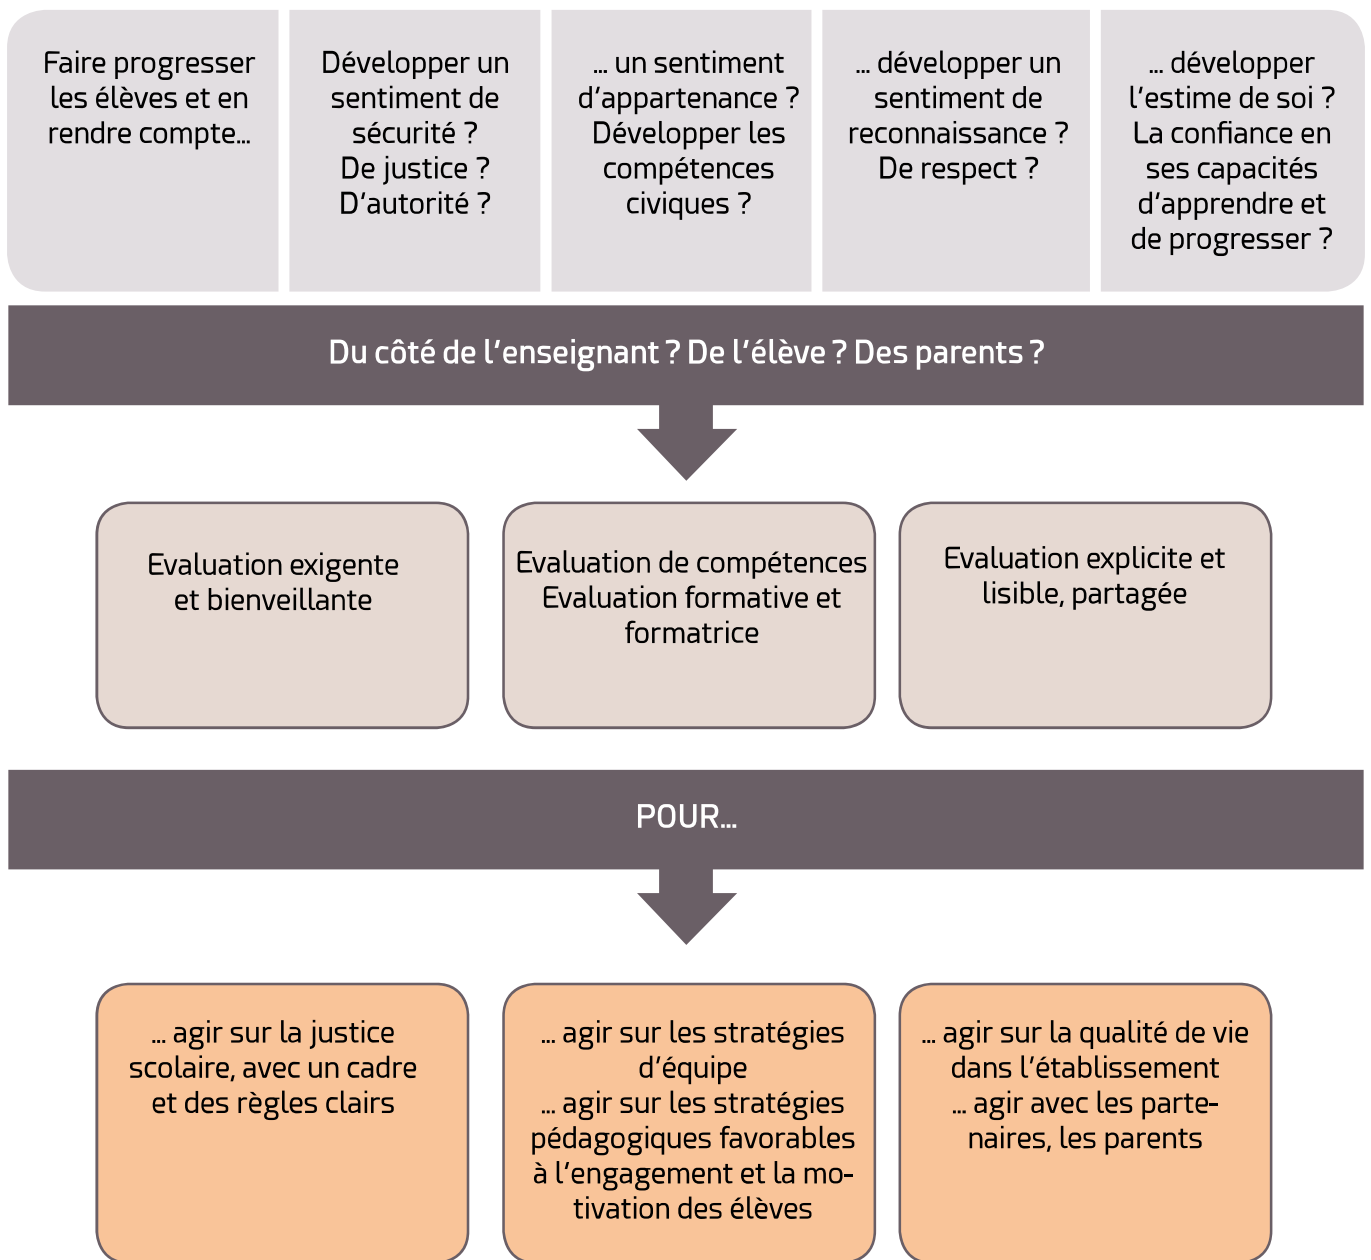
Faire progresser les élèves et en rendre compte…

Développer un sentiment de sécurité ? De justice ? D'autorité ?

… un sentiment d'appartenance ? Développer les compétences civiques ?

… développer un sentiment de reconnaissance ? De respect ?

… développer l'estime de soi ? La confiance en ses capacités d'apprendre et de progresser ?

Du côté de l'enseignant ? De l'élève ? Des parents ?

Evaluation exigente et bienveillante

Evaluation de compétences Evaluation formative et formatrice

Evaluation explicite et lisible, partagée

POUR…

… agir sur la justice scolaire, avec un cadre et des règles clairs

… agir sur les stratégies d'équipe … agir sur les stratégies pédagogiques favorables à l'engagement et la motivation des élèves

… agir sur la qualité de vie dans l'établissement … agir avec les partenaires, les parents